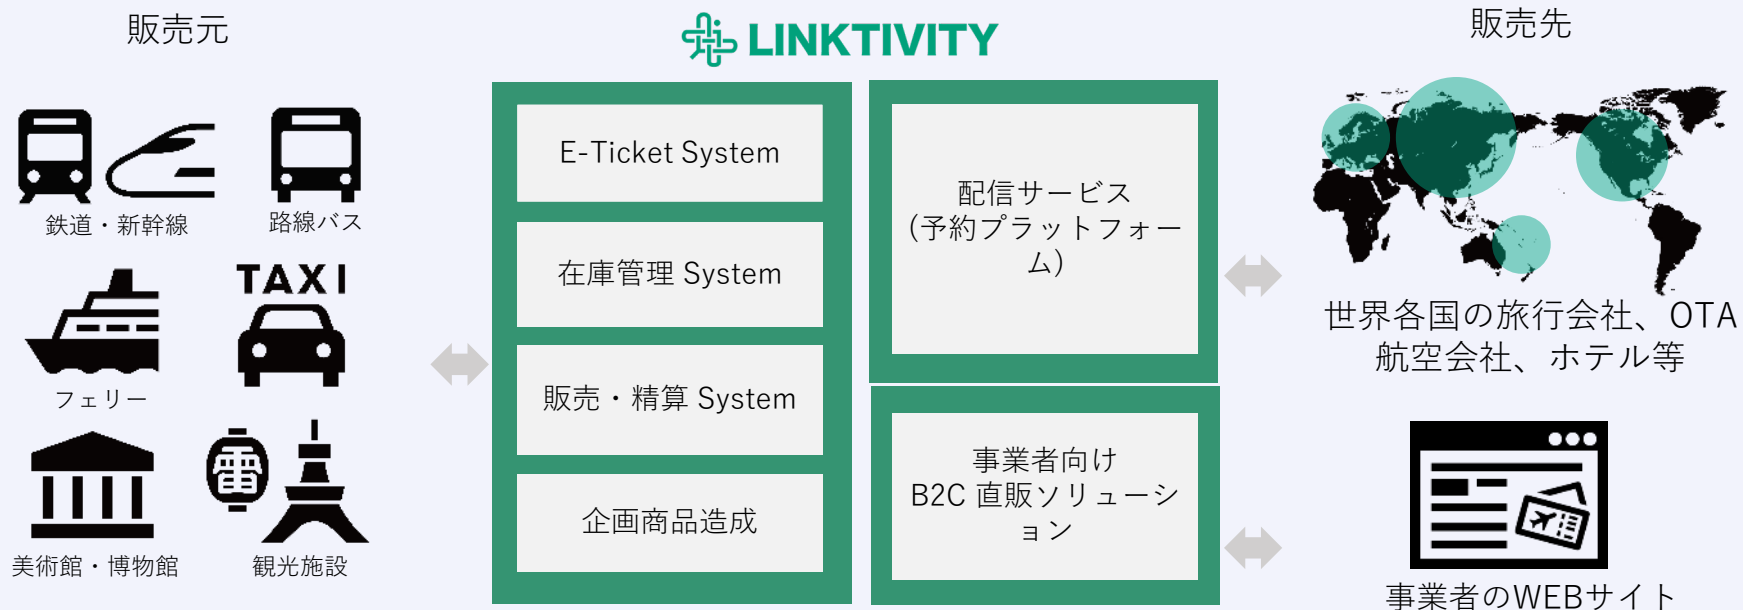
販売元

LINKTIVITY

販売先

鉄道・新幹線

路線バス

TAXI

フェリー

雷

美術館・博物館

観光施設

E-Ticket System

在庫管理 System

販売・精算 System

企画商品造成

配信サービス
(予約プラットフォーム)

事業者向け
B2C 直販ソリューション

世界各国の旅行会社、OTA
航空会社、ホテル等

事業者のWEBサイト